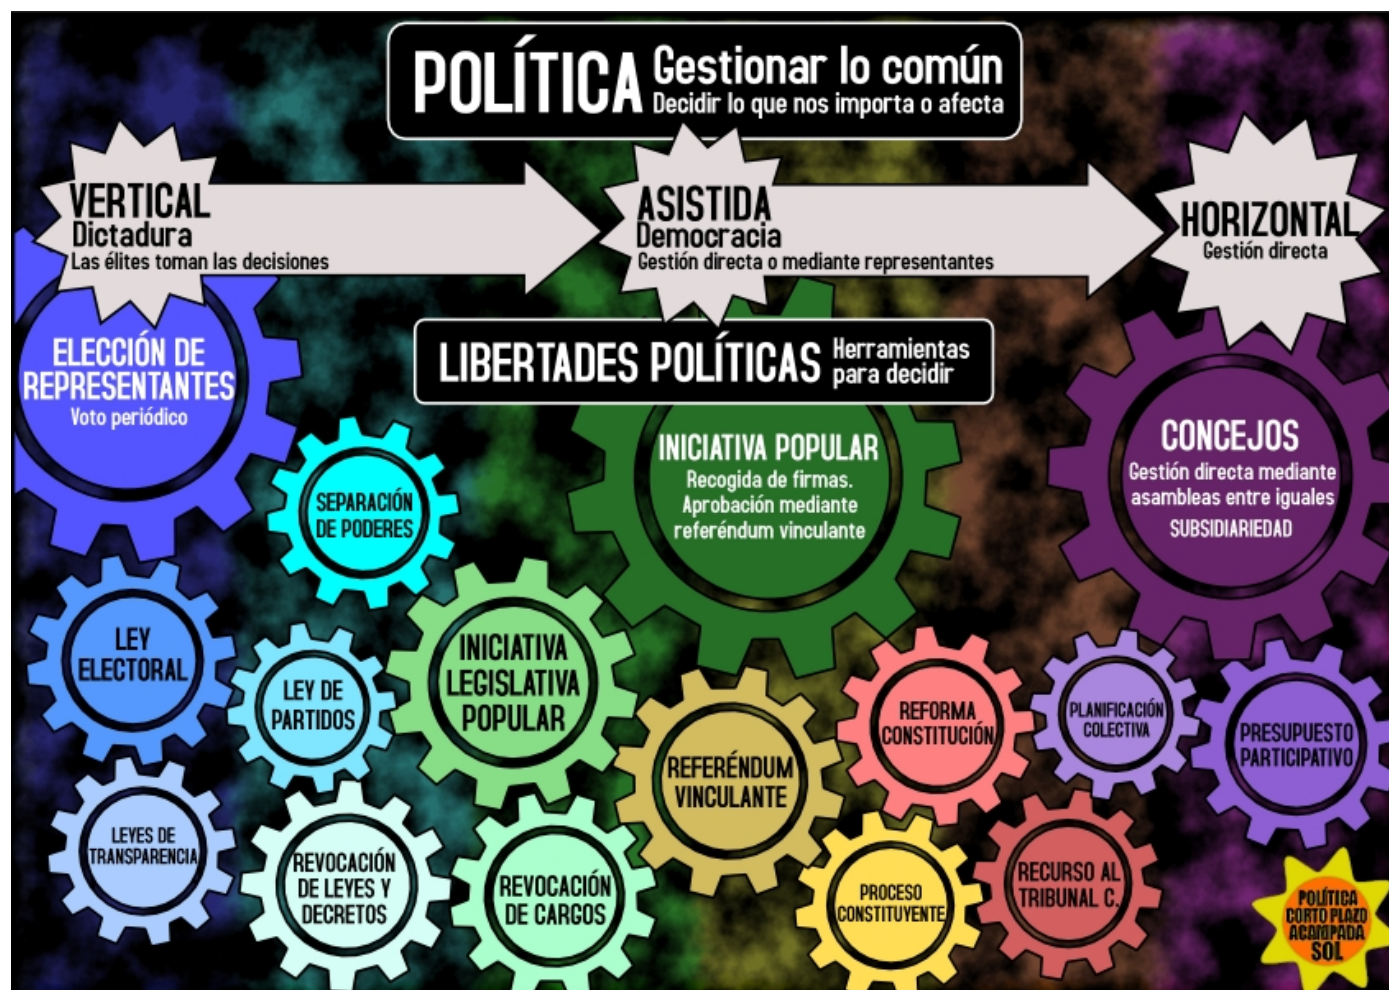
POLÍTICA Gestionar lo común
Decidir lo que nos importa o afecta

VERTICAL
Dictadura
Las élites toman las decisiones

ASISTIDA
Democracia
Gestión directa o mediante representantes

HORIZONTAL
Gestión directa

LIBERTADES POLÍTICAS Herramientas para decidir

ELECCIÓN DE REPRESENTANTES
Voto periódico

SEPARACIÓN DE PODERES

INICIATIVA POPULAR
Recogida de firmas.
Aprobación mediante referéndum vinculante

CONCEJOS
Gestión directa mediante asambleas entre iguales
SUBSIDIARIEDAD

LEY ELECTORAL

LEY DE PARTIDOS

INICIATIVA LEGISLATIVA POPULAR

REFERÉNDUM VINCULANTE

REFORMA CONSTITUCIÓN

PLANIFICACIÓN COLECTIVA

PRESUPUESTO PARTICIPATIVO

LEYES DE TRANSPARENCIA

REVOCACIÓN DE LEYES Y DECRETOS

REVOCACIÓN DE CARGOS

PROCESO CONSTITUYENTE

RECURSO AL TRIBUNAL C.

POLÍTICA CORTO PLAZO ACAMPADA SOL